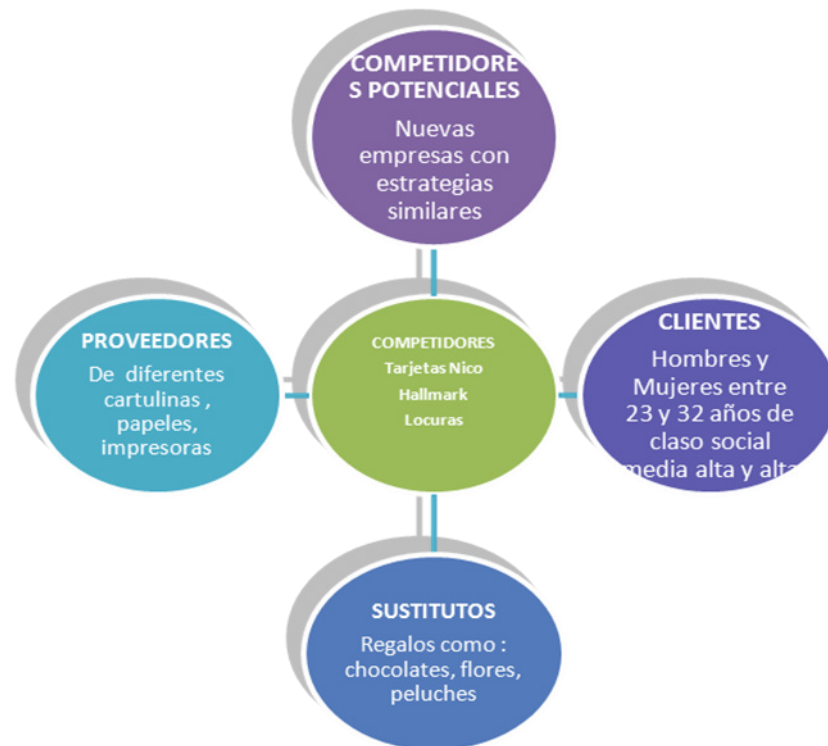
COMPETIDORES POTENCIALES
Nuevas empresas con estrategias similares

PROVEEDORES
De diferentes cartulinas , papeles, impresoras

COMPETIDORES
Tarjetas Nico
Hallmark
Locuras

CLIENTES
Hombres y Mujeres entre 23 y 32 años de claso social media alta y alta

SUSTITUTOS
Regalos como : chocolates, flores, peluches